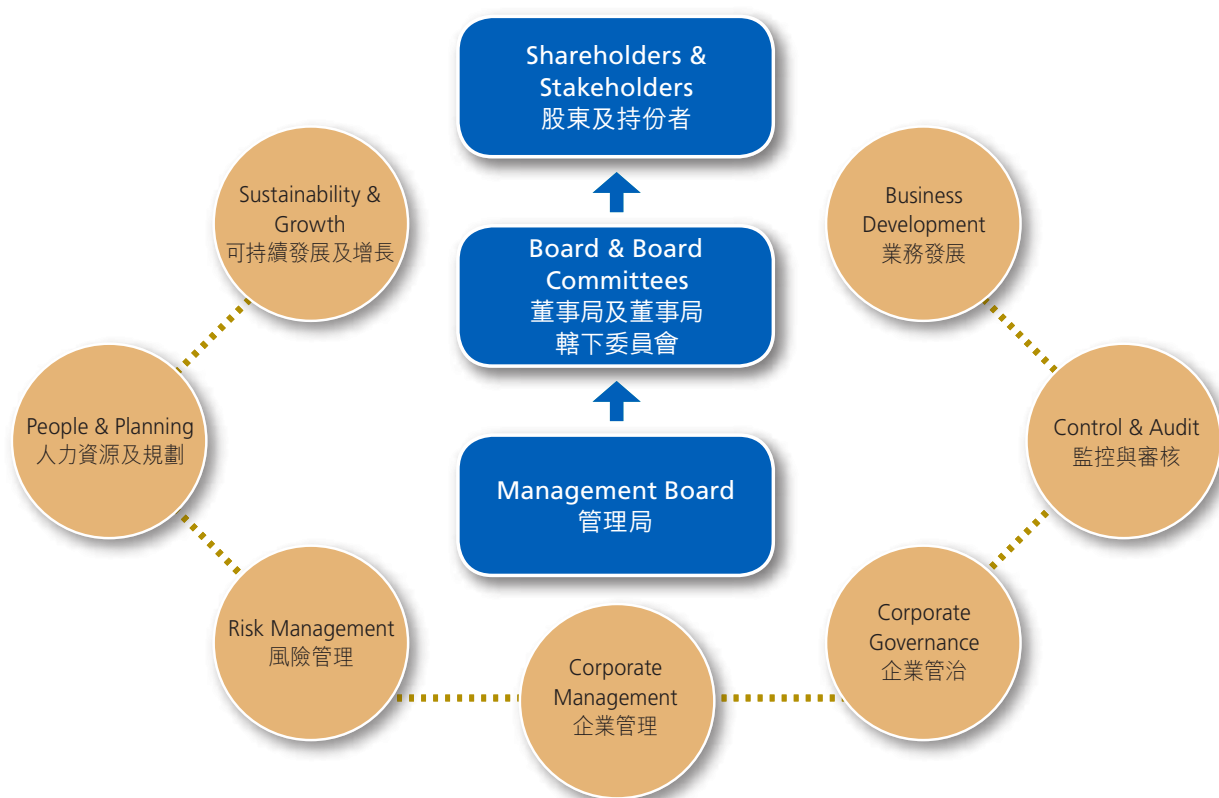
Shareholders & Stakeholders
股東及持份者

Board & Board Committees
董事局及董事局轄下委員會

Management Board
管理局

Sustainability & Growth
可持續發展及增長

Business Development
業務發展

People & Planning
人力資源及規劃

Control & Audit
監控與審核

Risk Management
風險管理

Corporate Governance
企業管治

Corporate Management
企業管理